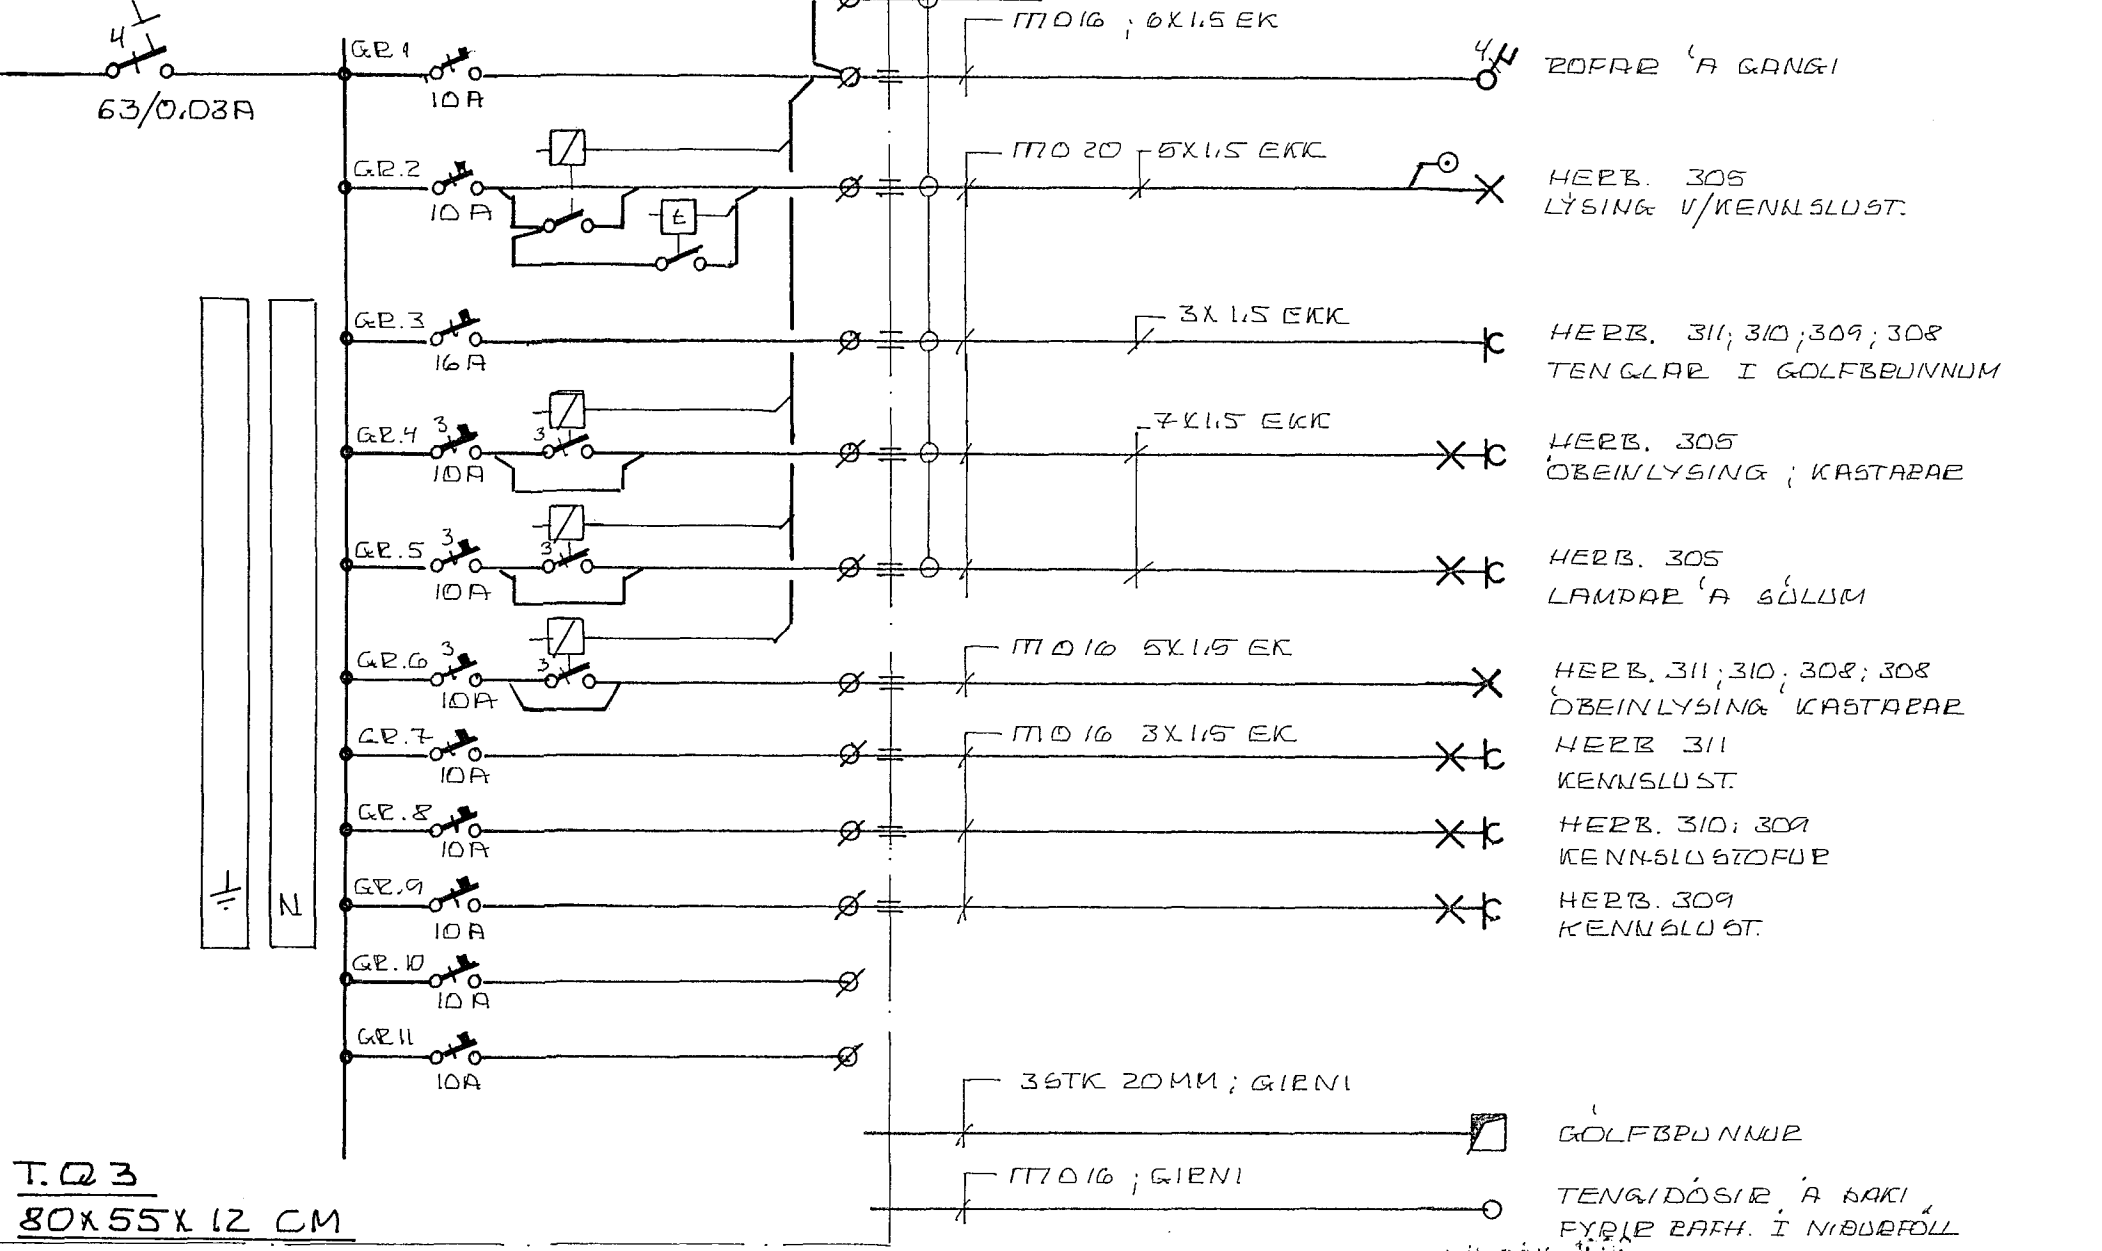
4
63/0.03A
GR.1
10A
MO16 ; 6X1.5 EK
4
ROFAR Á GANGI
GR.2
10A
t
MO 20
5X1.5 EKK
HERB. 305
LÝSING V/KENNSLUST.
GR.3
16A
3X 1.5 EKK
HERB. 311; 310; 309; 308
TENGLAR Í GOLFBRUNNUM
GR.4
3
10A
3
7X1.5 EKK
HERB. 305
ÓBEINLÝSING ; KASTARAR
GR.5
3
10A
3
HERB. 305
LAMPAR Á SÚLUM
GR.6
3
10A
3
MO16 5X1.5 EK
HERB. 311; 310; 308; 308
ÓBEINLÝSING KASTARAR
GR.7
10A
MO16 3X1.5 EK
HERB 311
KENNSLUST.
GR.8
10A
HERB. 310; 309
KENNSLUSTOFUR
GR.9
10A
HERB. 309
KENNSLUST.
N
GR.10
10A
GR11
10A
3STK 20MM ; GIENI
GÓLFBRUNNUR
MO16 ; GIENI
TENGIDÓSIR Á BAKI
FYRIR RAFH. Í NIÐURFÖLL
T.Q3
80X55X12 CM